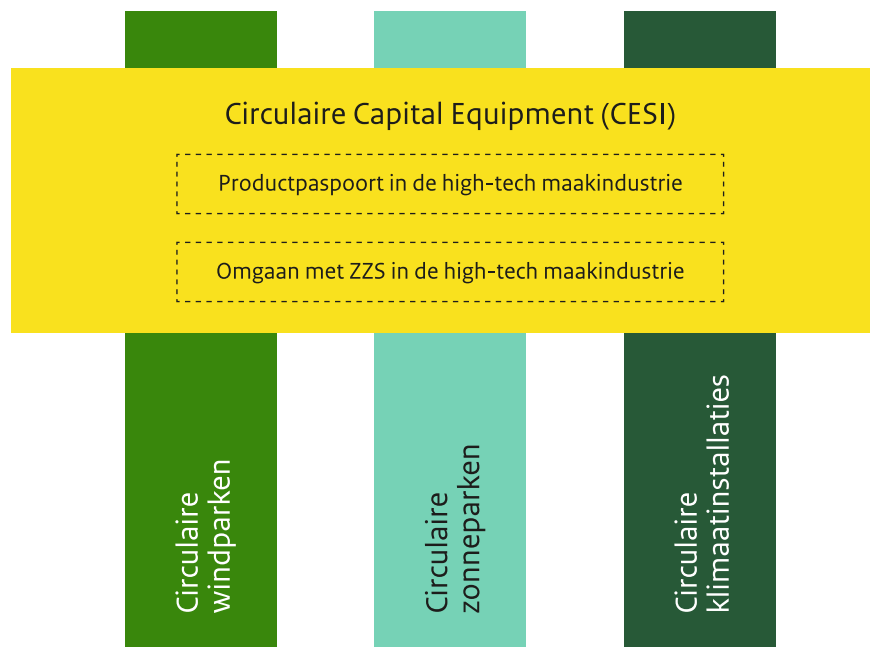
Circulaire Capital Equipment (CESI)

Productpaspoort in de high-tech maakindustrie

Omgaan met ZZS in de high-tech maakindustrie

Circulaire windparken

Circulaire zonneparken

Circulaire klimaatinstallaties